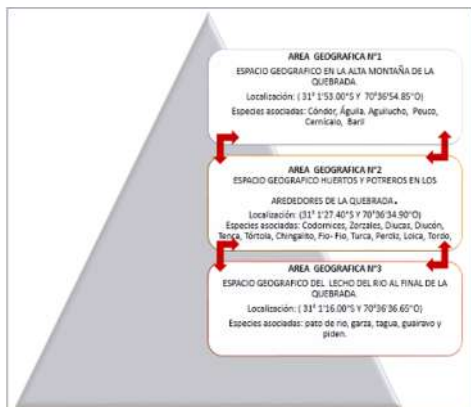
AREA GEOGRAFICA N°1
ESPACIO GEOGRAFICO EN LA ALTA MONTAÑA DE LA QUEBRADA

Localización: ( 31° 1'53.00"S Y 70°36'54.85"O)

Especies asociadas: Cóndor, Águila, Aguilucho, Peuco, Cernícalo, Baril

AREA GEOGRAFICA N°2
ESPACIO GEOGRAFICO HUERTOS Y POTREROS EN LOS AREDEDORES DE LA QUEBRADA.

Localización: (31° 1'27.40"S Y 70°36'34.90"O)

Especies asociadas: Codornices, Zorzales, Diucas, Diucón, Tenca, Tórtola, Chingolito, Fio- Fio, Turca, Perdiz, Loica, Tordo,

AREA GEOGRAFICA N°3
ESPACIO GEOGRAFICO DEL LECHO DEL RIO AL FINAL DE LA QUEBRADA.

Localización: ( 31° 1'16.00"S Y 70°36'36.65"O)

Especies asociadas: pato de rio, garza, tagua, guairavo y piden.